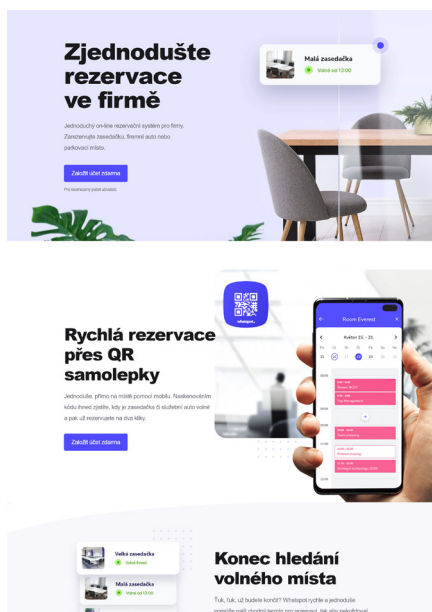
Zjednodušte rezervace ve firmě

Jednoduchý on-line rezervační systém pro firmy. Zarezervujte zasedačku, firemní auto nebo parkovací místo.

Založit účet zdarma

Pro rezervaci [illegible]

Malá zasedačka

Volná od 12:00

Rychlá rezervace přes QR samolepky

Jednoduše, přímo na místě pomocí mobilu. Naskenováním kódu ihned zjistíte, kdy je zasedačka či služební auto volné a pak už rezervujete na dva kliky.

Založit účet zdarma

whatspot

Room Everest

Květen 21. - 21.

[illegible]

Konec hledání volného místa

Ťuk, ťuk, už budete končit? Whatspot rychle a jednoduše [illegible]

Velká zasedačka

Volná ihned

Malá zasedačka

Volná od 13:00